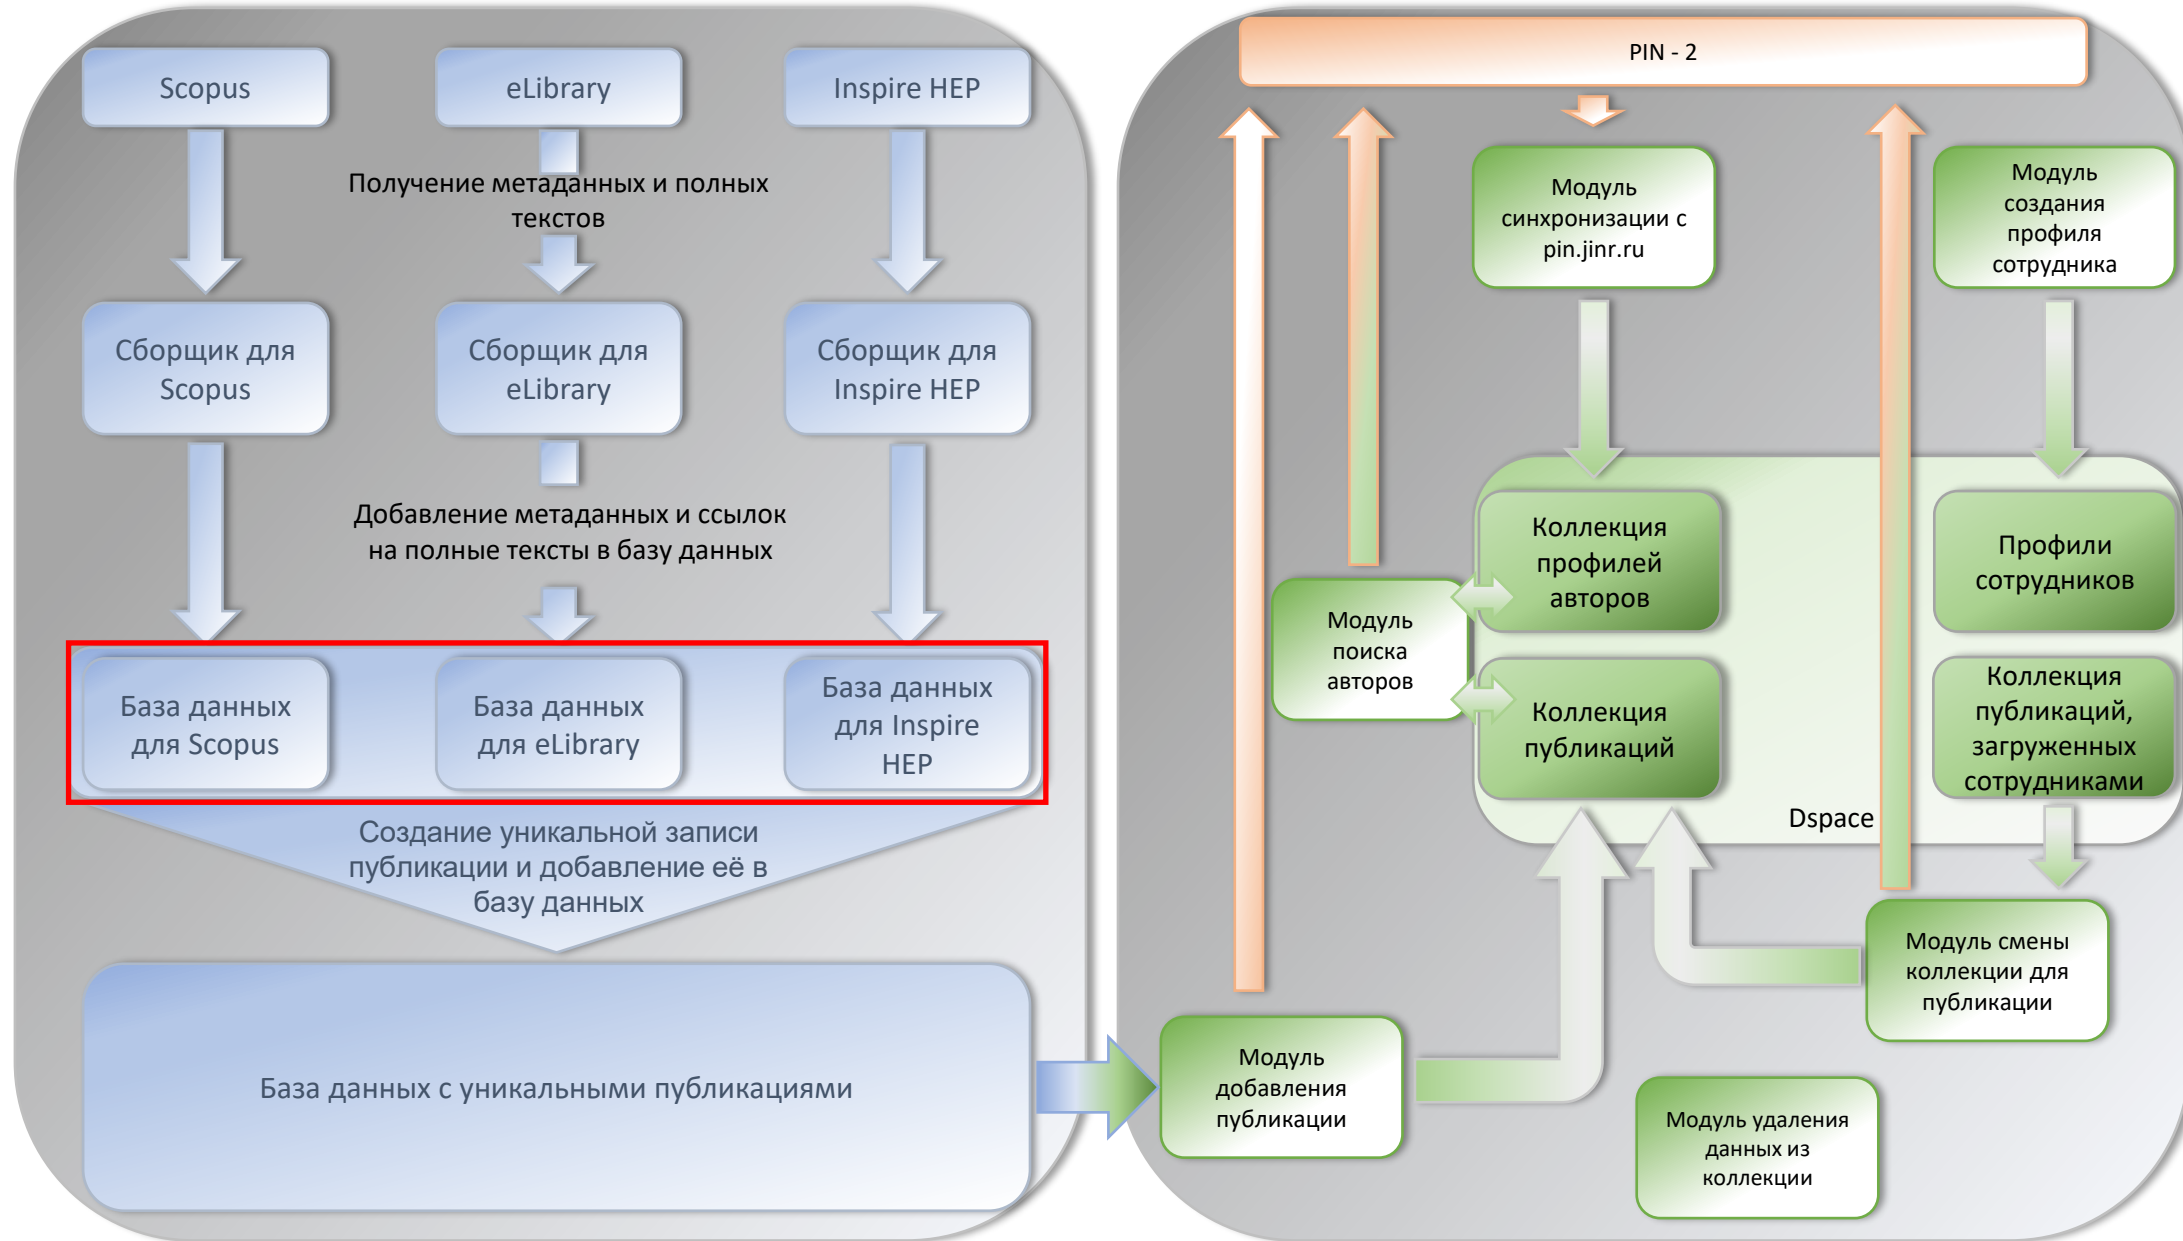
Scopus

eLibrary

Inspire HEP

Получение метаданных и полных текстов

Сборщик для Scopus

Сборщик для eLibrary

Сборщик для Inspire HEP

Добавление метаданных и ссылок на полные тексты в базу данных

База данных для Scopus

База данных для eLibrary

База данных для Inspire HEP

Создание уникальной записи публикации и добавление её в базу данных

База данных с уникальными публикациями

PIN - 2

Модуль синхронизации с pin.jinr.ru

Модуль создания профиля сотрудника

Коллекция профилей авторов

Профили сотрудников

Модуль поиска авторов

Коллекция публикаций

Коллекция публикаций, загруженных сотрудниками

Dspace

Модуль смены коллекции для публикации

Модуль добавления публикации

Модуль удаления данных из коллекции